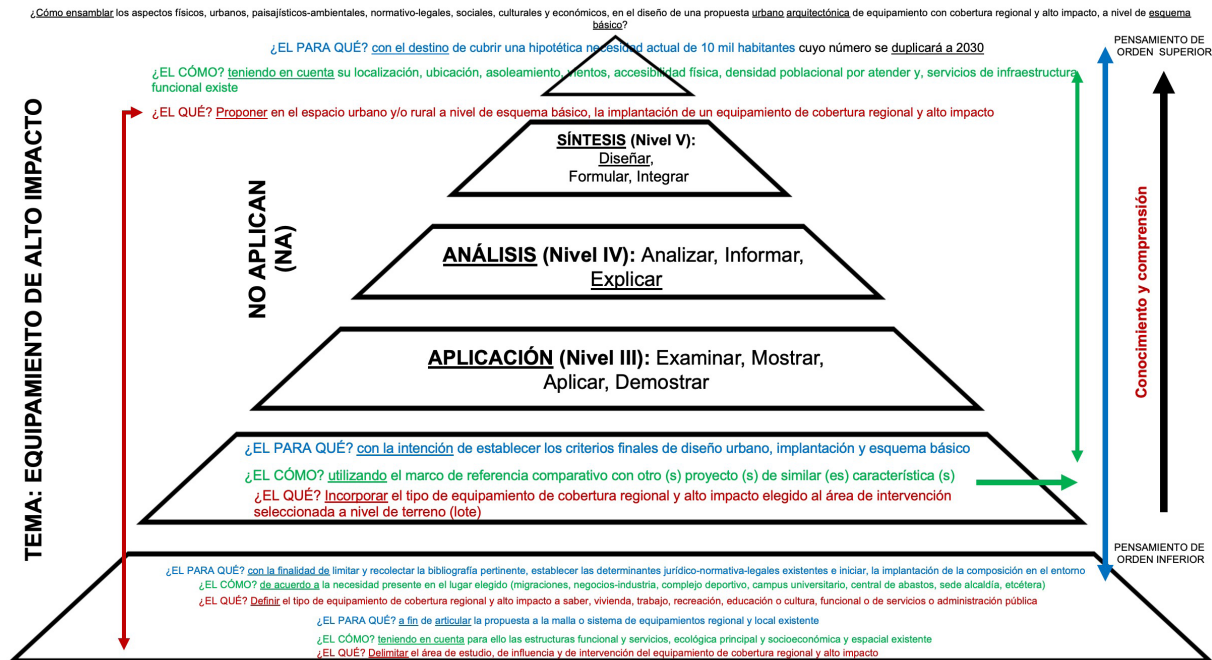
¿Cómo ensamblar los aspectos físicos, urbanos, paisajísticos-ambientales, normativo-legales, sociales, culturales y económicos, en el diseño de una propuesta urbano arquitectónica de equipamiento con cobertura regional y alto impacto, a nivel de esquema básico?

¿EL PARA QUÉ? con el destino de cubrir una hipotética necesidad actual de 10 mil habitantes cuyo número se duplicará a 2030

¿EL CÓMO? teniendo en cuenta su localización, ubicación, asoleamiento, vientos, accesibilidad física, densidad poblacional por atender y, servicios de infraestructura funcional existe

¿EL QUÉ? Proponer en el espacio urbano y/o rural a nivel de esquema básico, la implantación de un equipamiento de cobertura regional y alto impacto

PENSAMIENTO DE ORDEN SUPERIOR

TEMA: EQUIPAMIENTO DE ALTO IMPACTO

NO APLICAN (NA)

SÍNTESIS (Nivel V): Diseñar, Formular, Integrar

ANÁLISIS (Nivel IV): Analizar, Informar, Explicar

APLICACIÓN (Nivel III): Examinar, Mostrar, Aplicar, Demostrar

Conocimiento y comprensión

¿EL PARA QUÉ? con la intención de establecer los criterios finales de diseño urbano, implantación y esquema básico

¿EL CÓMO? utilizando el marco de referencia comparativo con otro (s) proyecto (s) de similar (es) característica (s)

¿EL QUÉ? Incorporar el tipo de equipamiento de cobertura regional y alto impacto elegido al área de intervención seleccionada a nivel de terreno (lote)

PENSAMIENTO DE ORDEN INFERIOR

¿EL PARA QUÉ? con la finalidad de limitar y recolectar la bibliografía pertinente, establecer las determinantes jurídico-normativa-legales existentes e iniciar, la implantación de la composición en el entorno

¿EL CÓMO? de acuerdo a la necesidad presente en el lugar elegido (migraciones, negocios-industria, complejo deportivo, campus universitario, central de abastos, sede alcaldía, etcétera)

¿EL QUÉ? Definir el tipo de equipamiento de cobertura regional y alto impacto a saber, vivienda, trabajo, recreación, educación o cultura, funcional o de servicios o administración pública

¿EL PARA QUÉ? a fin de articular la propuesta a la malla o sistema de equipamientos regional y local existente

¿EL CÓMO? teniendo en cuenta para ello las estructuras funcional y servicios, ecológica principal y socioeconómica y espacial existente

¿EL QUÉ? Delimitar el área de estudio, de influencia y de intervención del equipamiento de cobertura regional y alto impacto